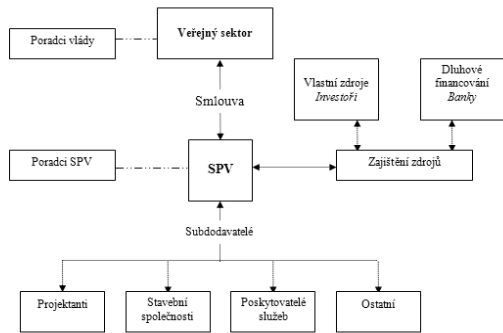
Poradci vlády

Veřejný sektor

Smlouva

Vlastní zdroje
*Investoři*

Dluhové financování
*Banky*

Poradci SPV

SPV

Zajištění zdrojů

Subdodavatelé

Projektanti

Stavební společnosti

Poskytovatelé služeb

Ostatní